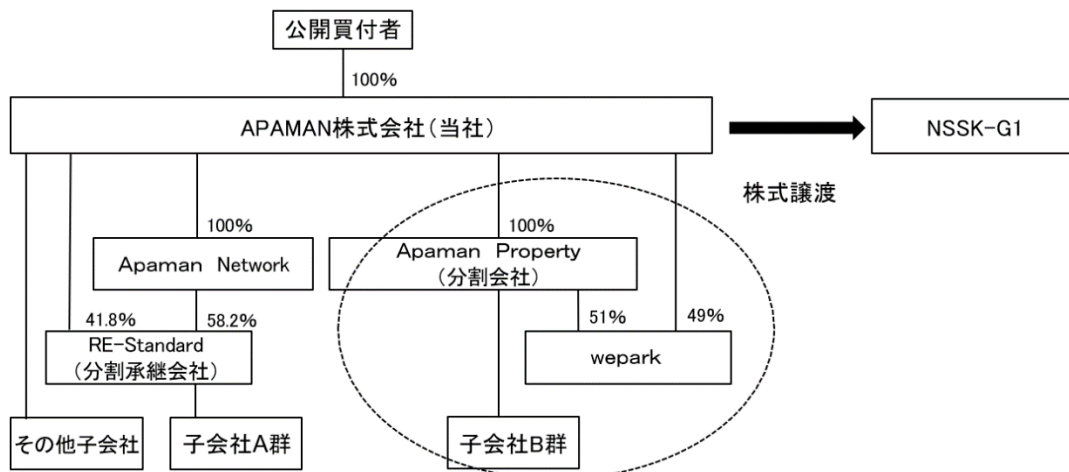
公開買付者

100%

APAMAN株式会社（当社）

NSSK-G1

株式譲渡

100%

Apaman Network

100%

Apaman Property
（分割会社）

41.8%

58.2%

51%

49%

RE-Standard
（分割承継会社）

wepark

その他子会社

子会社A群

子会社B群